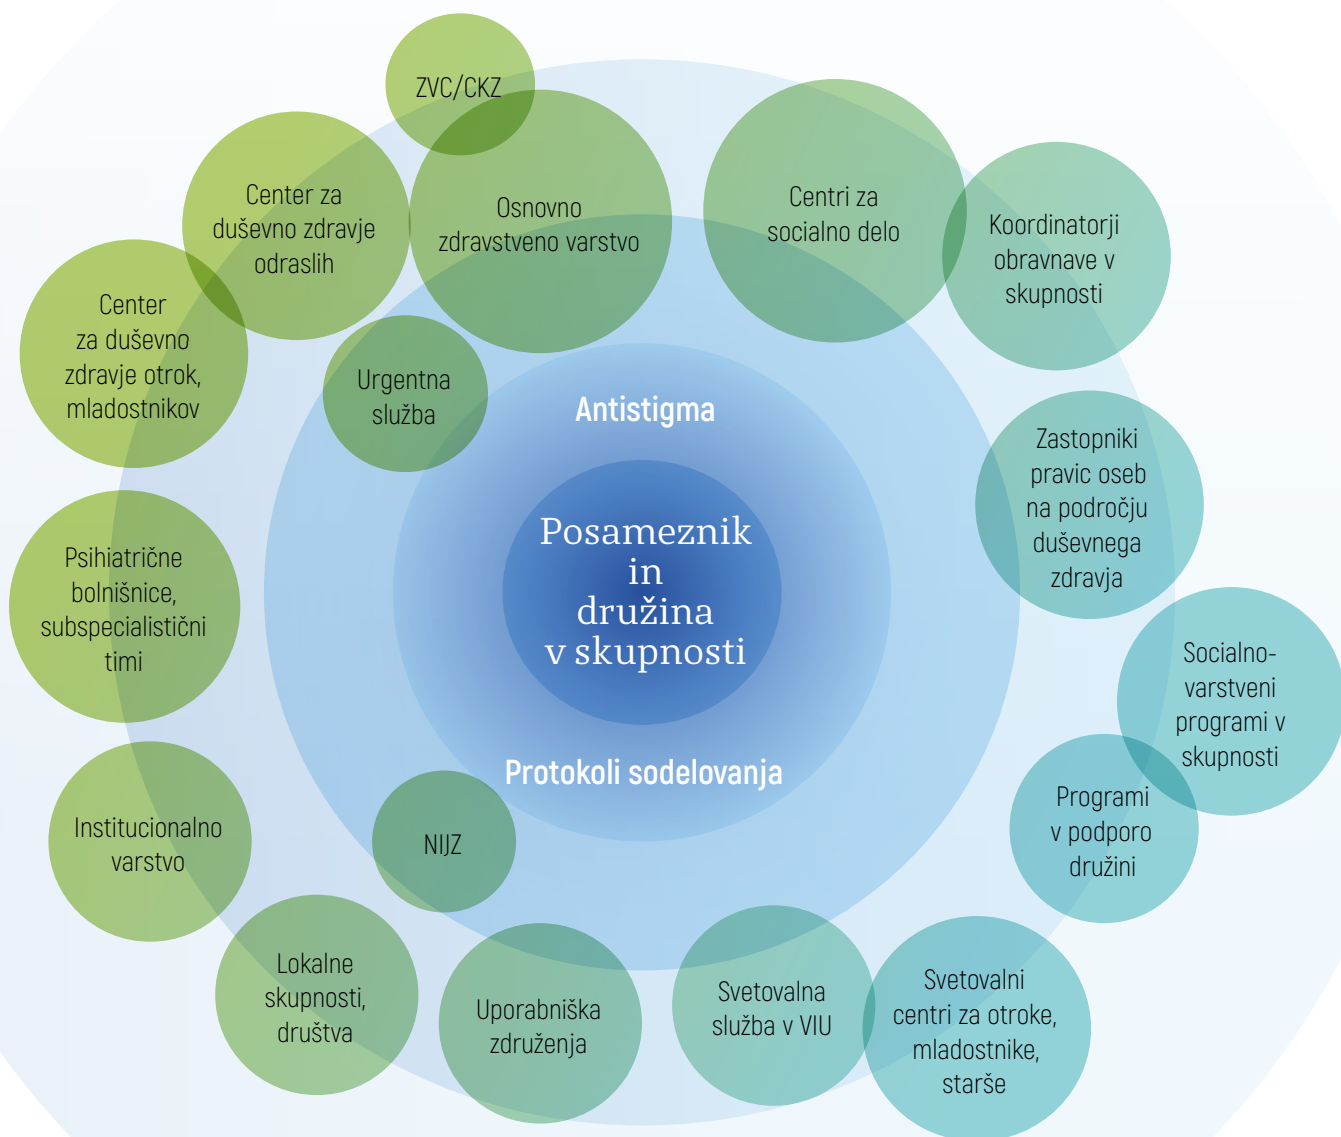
ZVC/CKZ

Center za duševno zdravje odraslih

Osnovno zdravstveno varstvo

Centri za socialno delo

Koordinatorji obravnave v skupnosti

Center za duševno zdravje otrok, mladostnikov

Urgentna služba

Antistigma

Zastopniki pravic oseb na področju duševnega zdravja

Psihiatrične bolnišnice, subspecialistični timi

Posameznik in družina v skupnosti

Socialnovarstveni programi v skupnosti

Protokoli sodelovanja

Programi v podporo družini

Institucionalno varstvo

NIJZ

Lokalne skupnosti, društva

Uporabniška združenja

Svetovalna služba v VIU

Svetovalni centri za otroke, mladostnike, starše